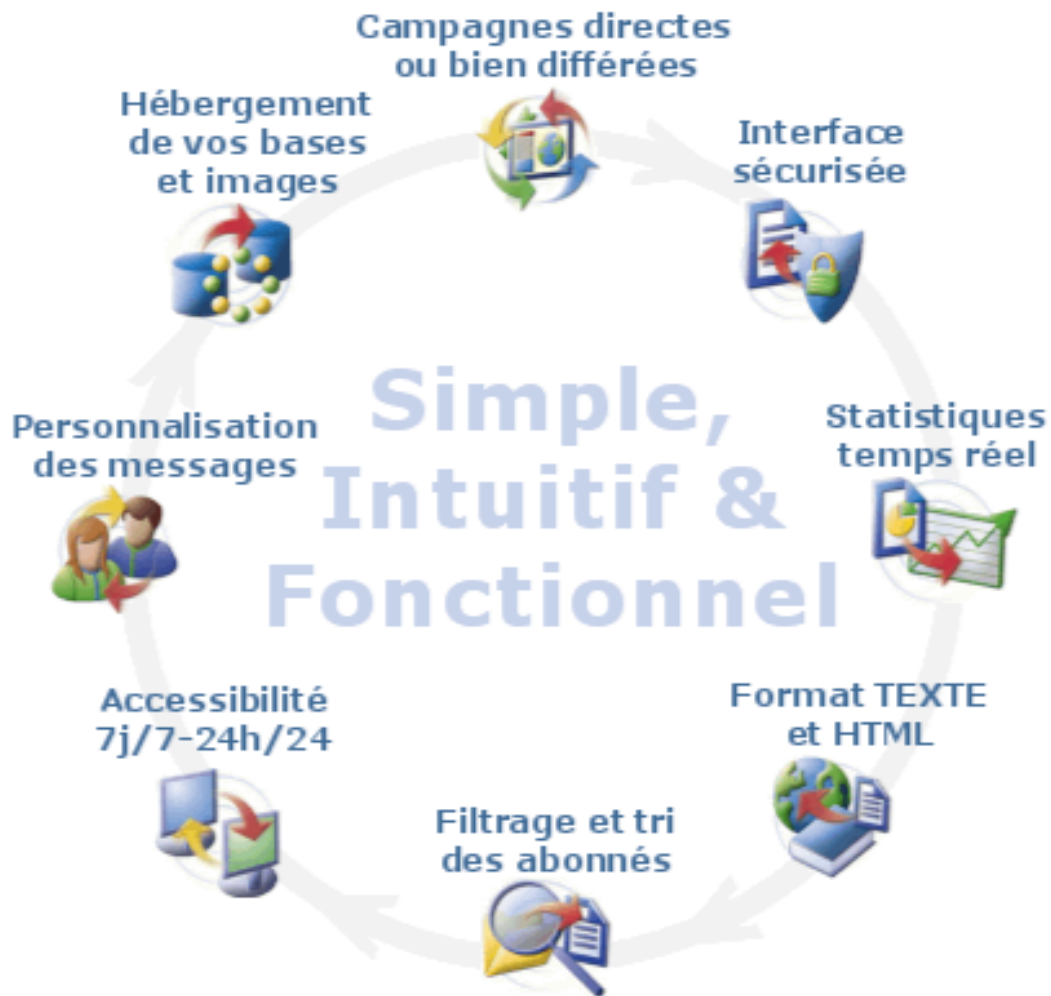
Campagnes directes ou bien différées

Interface sécurisée

Statistiques temps réel

Format TEXTE et HTML

Filtrage et tri des abonnés

Accessibilité 7j/7-24h/24

Personnalisation des messages

Hébergement de vos bases et images

Simple, Intuitif & Fonctionnel